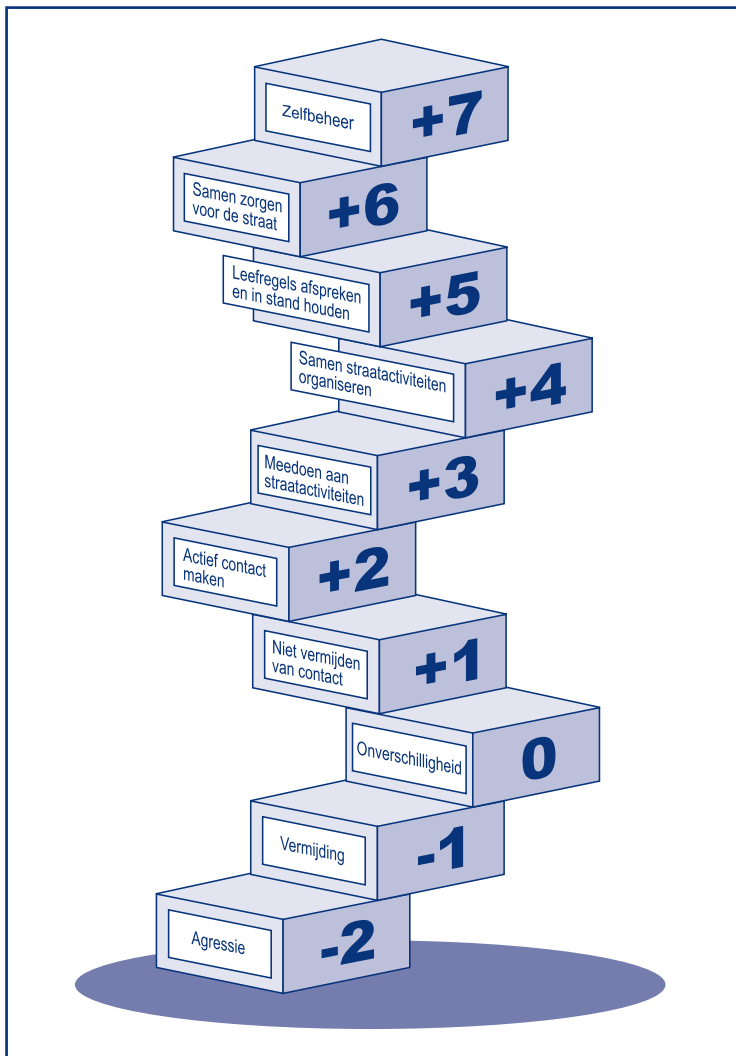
Zelfbeheer +7

Samen zorgen voor de straat +6

Leefregels afspreken en in stand houden +5

Samen straatactiviteiten organiseren +4

Meedoen aan straatactiviteiten +3

Actief contact maken +2

Niet vermijden van contact +1

Onverschilligheid 0

Vermijding -1

Agressie -2